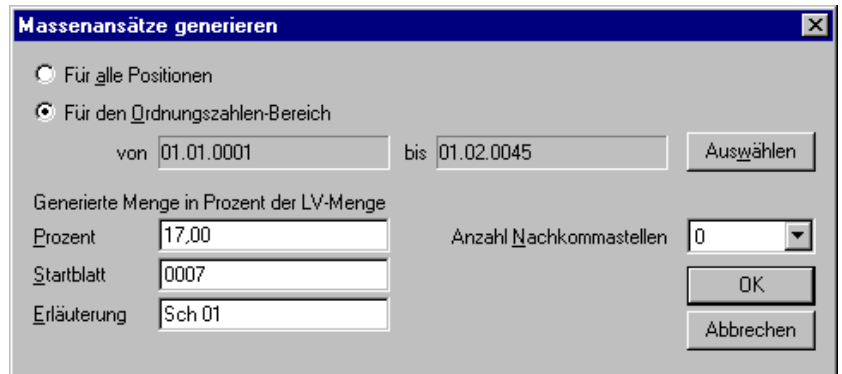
Massenansätze generieren

Für alle Positionen

Für den Ordnungszahlen-Bereich

von 01.01.0001 bis 01.02.0045 Auswählen

Generierte Menge in Prozent der LV-Menge

Prozent 17,00

Anzahl Nachkommastellen 0

Startblatt 0007

OK

Erläuterung Sch 01

Abbrechen